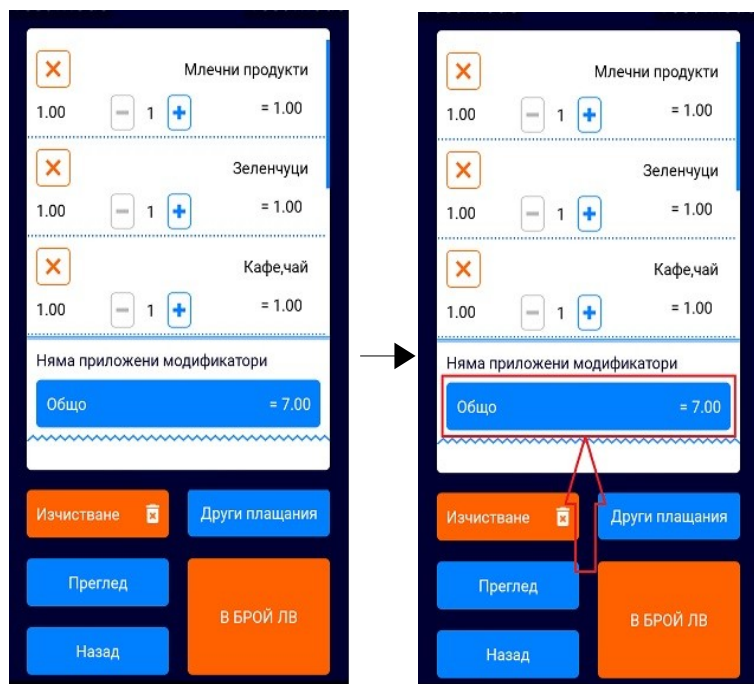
Млечни продукти
1.00 1 = 1.00
Зеленчуци
1.00 1 = 1.00
Кафе,чай
1.00 1 = 1.00
Няма приложени модификатори
Общо = 7.00
Изчистване
Други плащания
Преглед
В БРОЙ ЛВ
Назад

Млечни продукти
1.00 1 = 1.00
Зеленчуци
1.00 1 = 1.00
Кафе,чай
1.00 1 = 1.00
Няма приложени модификатори
Общо = 7.00
Изчистване
Други плащания
Преглед
В БРОЙ ЛВ
Назад